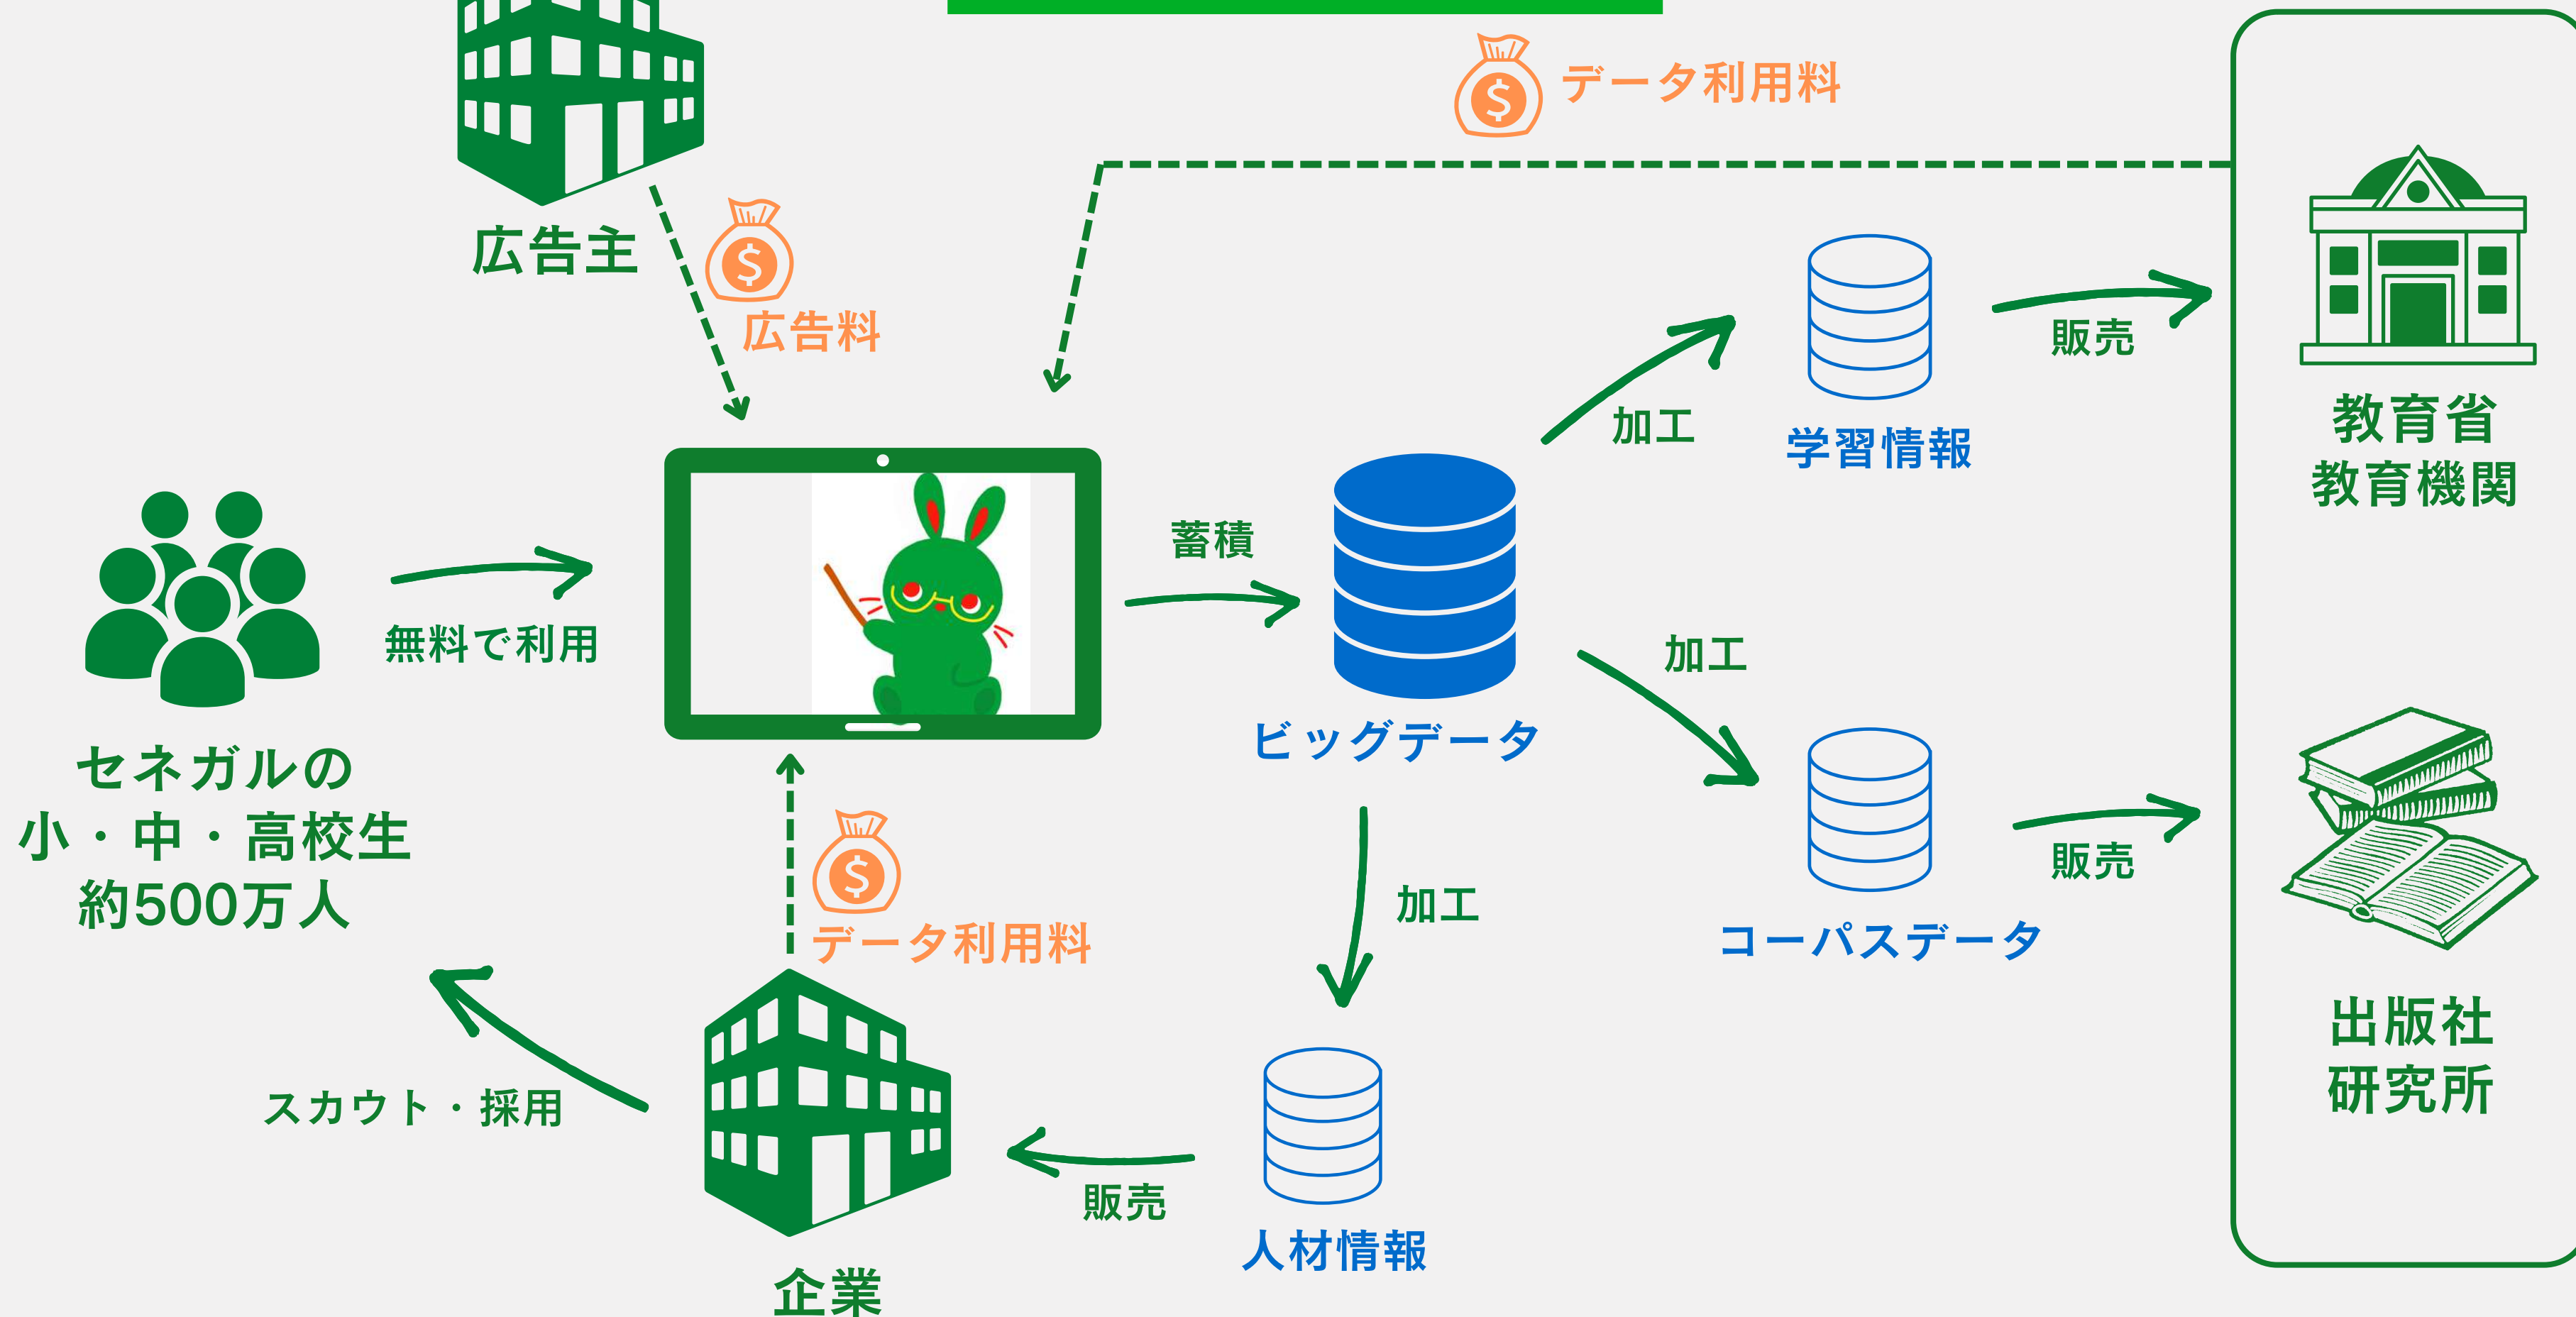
データ利用料

広告主

広告料

教育省
教育機関

販売

学習情報

加工

蓄積

セネガルの
小・中・高校生
約500万人

無料で利用

ビッグデータ

加工

販売

コーパスデータ

加工

データ利用料

出版社
研究所

スカウト・採用

販売

人材情報

企業